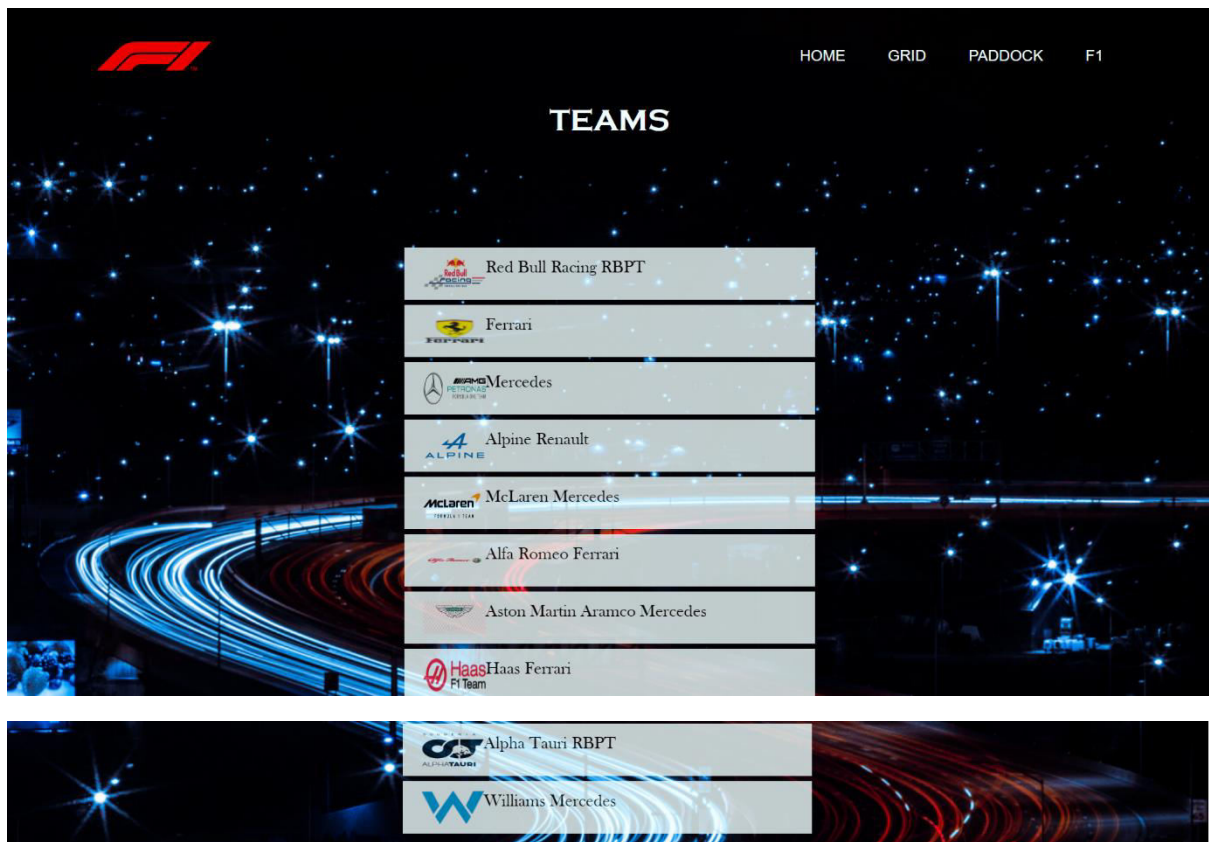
HOME GRID PADDOCK F1

TEAMS

Red Bull Racing RBPT

Ferrari

Mercedes

Alpine Renault

McLaren Mercedes

Alfa Romeo Ferrari

Aston Martin Aramco Mercedes

Haas F1 Team Haas Ferrari

Alpha Tauri RBPT

Williams Mercedes